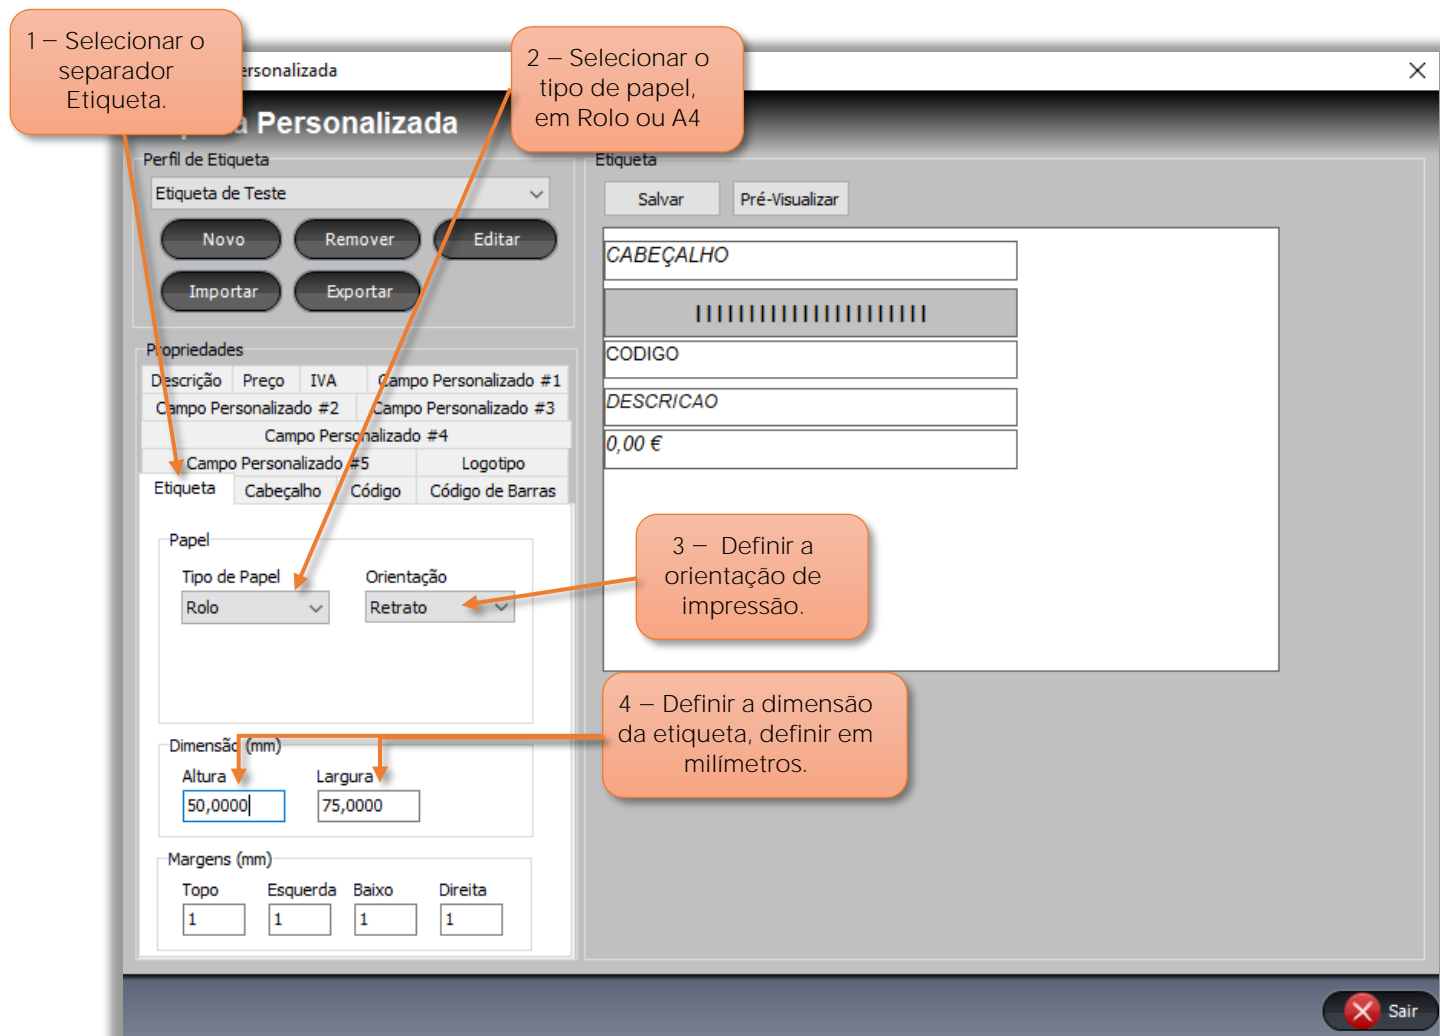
1 – Selecionar o separador Etiqueta.

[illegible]rsonalizada

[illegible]a Personalizada

2 – Selecionar o tipo de papel, em Rolo ou A4

Perfil de Etiqueta

Etiqueta de Teste

Novo Remover Editar

Importar Exportar

Propriedades

Descrição Preço IVA Campo Personalizado #1

Campo Personalizado #2 Campo Personalizado #3

Campo Personalizado #4

Campo Personalizado #5 Logotipo

Etiqueta Cabeçalho Código Código de Barras

Papel

Tipo de Papel

Rolo

Orientação

Retrato

Dimensão (mm)

Altura

50,0000

Largura

75,0000

Margens (mm)

Topo

1

Esquerda

1

Baixo

1

Direita

1

Etiqueta

Salvar Pré-Visualizar

CABEÇALHO

||||||||||||||||||||||

CODIGO

DESCRICAO

0,00 €

3 – Definir a orientação de impressão.

4 – Definir a dimensão da etiqueta, definir em milímetros.

Sair